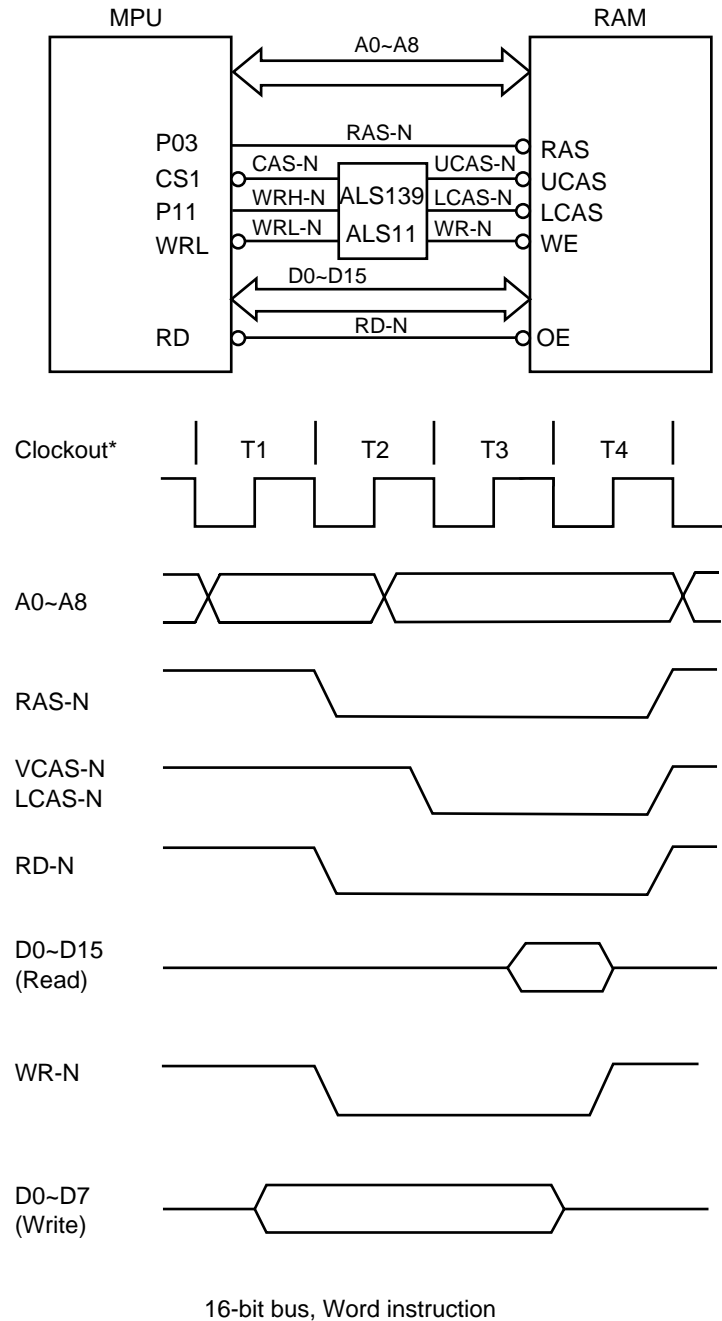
MPU

RAM

A0~A8

P03

RAS-N

RAS

CS1

CAS-N

UCAS-N

UCAS

WRH-N

ALS139

LCAS-N

P11

LCAS

WRL-N

ALS11

WR-N

WRL

WE

D0~D15

RD-N

RD

OE

Clockout*

T1

T2

T3

T4

A0~A8

RAS-N

VCAS-N
LCAS-N

RD-N

D0~D15
(Read)

WR-N

D0~D7
(Write)

16-bit bus, Word instruction